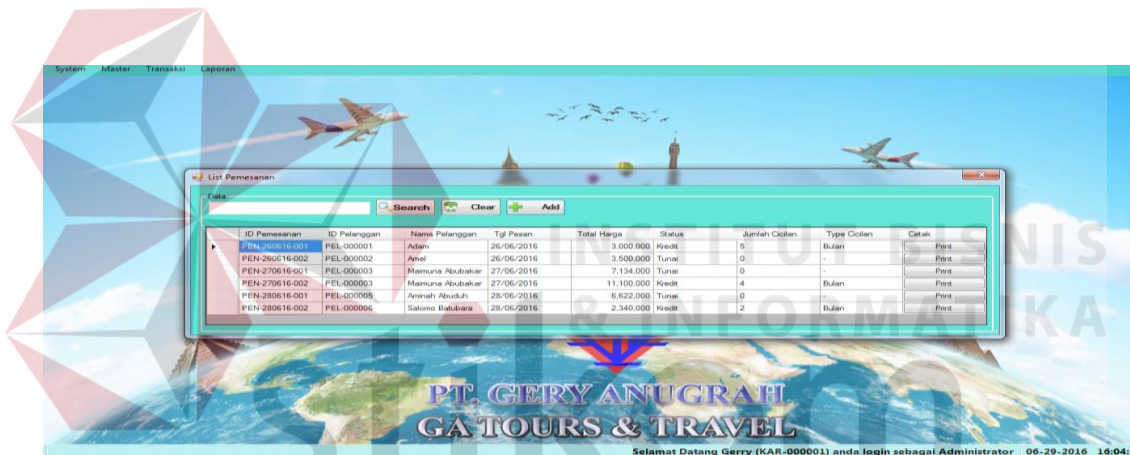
System Master Transaksi Laporan

List Pemesanan

Data

Search Clear Add

| ID Pemesanan | ID Pelanggan | Nama Pelanggan | Tgl Pesan | Total Harga | Status | Jumlah Cicilan | Type Cicilan | Cetak |
|---|---|---|---|---|---|---|---|---|
| PEN-260616-001 | PEL-000001 | Adam | 26/06/2016 | 3,000,000 | Kredit | 5 | Bulan | Print |
| PEN-260616-002 | PEL-000002 | Amel | 26/06/2016 | 3,500,000 | Tunai | 0 | - | Print |
| PEN-270616-001 | PEL-000003 | Maimuna Abubakar | 27/06/2016 | 7,134,000 | Tunai | 0 | - | Print |
| PEN-270616-002 | PEL-000003 | Maimuna Abubakar | 27/06/2016 | 11,100,000 | Kredit | 4 | Bulan | Print |
| PEN-280616-001 | PEL-000005 | Aminah Abuduh | 28/06/2016 | 6,622,000 | Tunai | 0 | - | Print |
| PEN-280616-002 | PEL-000006 | Salomo Batubara | 28/06/2016 | 2,340,000 | Kredit | 2 | Bulan | Print |

INSTITUT BISNIS & INFORMATIKA

PT. GERY ANUGRAH
GA TOURS & TRAVEL

Selamat Datang Gerry (KAR-000001) anda login sebagai Administrator 06-29-2016 16:04: